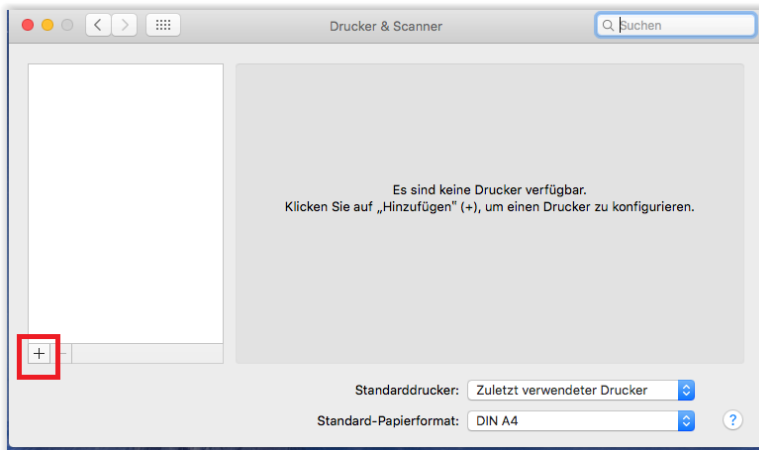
Drucker & Scanner

Suchen

Es sind keine Drucker verfügbar.
Klicken Sie auf „Hinzufügen" (+), um einen Drucker zu konfigurieren.

+ −

Standarddrucker: Zuletzt verwendeter Drucker

Standard-Papierformat: DIN A4

?